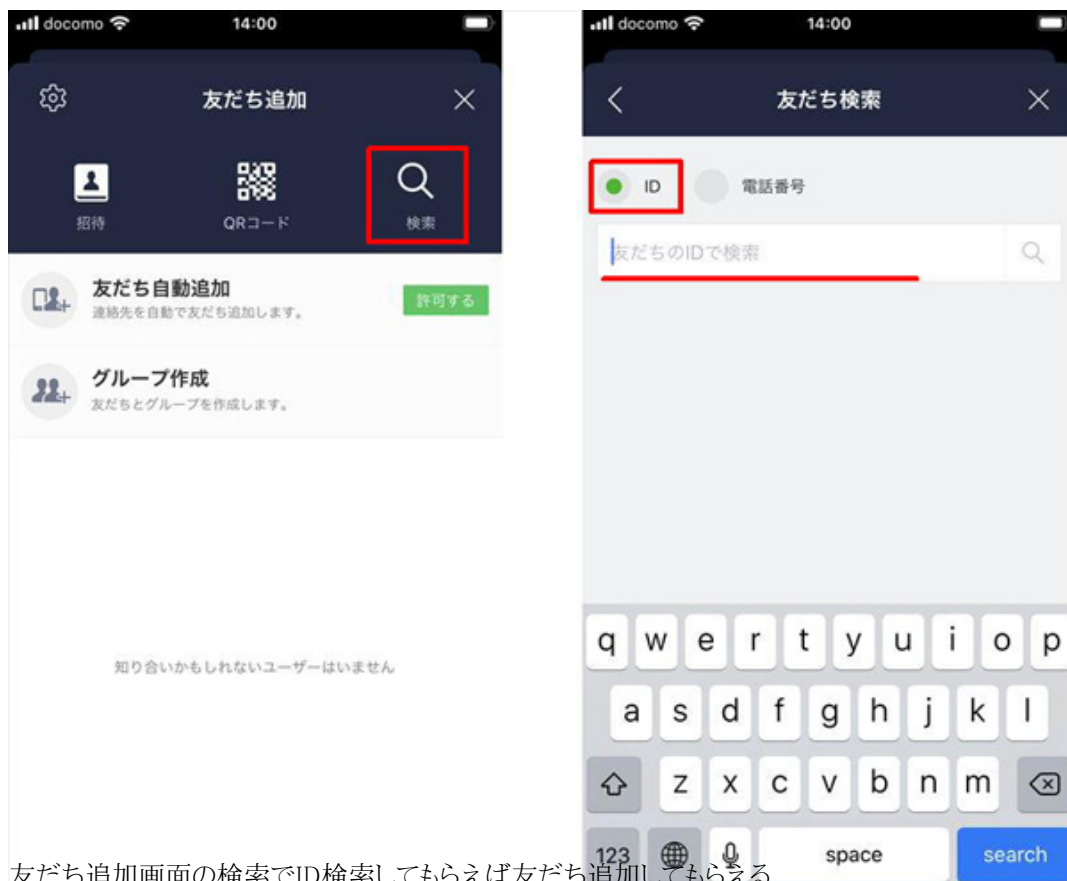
docomo 14:00

友だち追加

招待

QRコード

検索

友だち自動追加
連絡先を自動で友だち追加します。

許可する

グループ作成
友だちとグループを作成します。

知り合いかもしれないユーザーはいません

docomo 14:00

友だち検索

ID

電話番号

友だちのIDで検索

q w e r t y u i o p
a s d f g h j k l
z x c v b n m
123
space
search

友だち追加画面の検索でID検索してもらえば友だち追加してもらえる